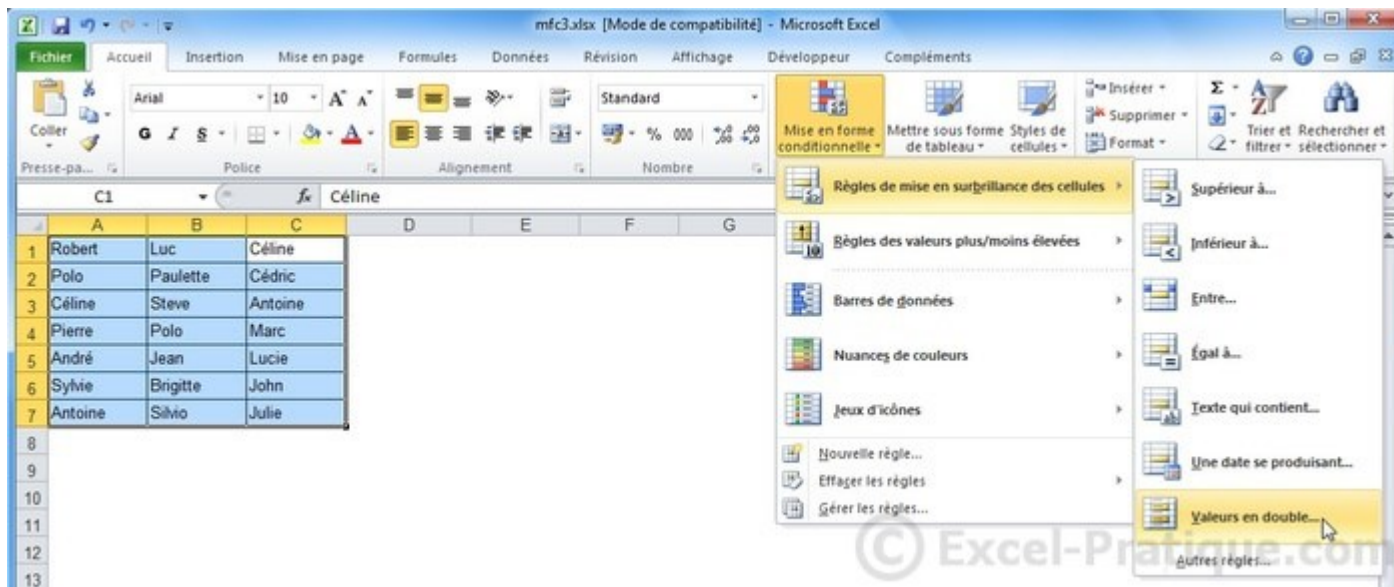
mfc3.xlsx [Mode de compatibilité] - Microsoft Excel

Fichier Accueil Insertion Mise en page Formules Données Révision Affichage Développeur Compléments

Coller
Presse-pa...
Arial 10
G I S
Police
Alignement
Standard
% 000
Nombre
Mise en forme conditionnelle
Mettre sous forme de tableau
Styles de cellules
Insérer
Supprimer
Format
Trier et filtrer
Rechercher et sélectionner

C1 $f_x$ Céline

| | A | B | C | D | E | F | G |
|---|---|---|---|---|---|---|---|
| 1 | Robert | Luc | Céline | | | | |
| 2 | Polo | Paulette | Cédric | | | | |
| 3 | Céline | Steve | Antoine | | | | |
| 4 | Pierre | Polo | Marc | | | | |
| 5 | André | Jean | Lucie | | | | |
| 6 | Sylvie | Brigitte | John | | | | |
| 7 | Antoine | Silvio | Julie | | | | |
| 8 | | | | | | | |
| 9 | | | | | | | |
| 10 | | | | | | | |
| 11 | | | | | | | |
| 12 | | | | | | | |
| 13 | | | | | | | |

Règles de mise en surbrillance des cellules
Règles des valeurs plus/moins élevées
Barres de données
Nuances de couleurs
Jeux d'icônes
Nouvelle règle...
Effacer les règles
Gérer les règles...

Supérieur à...
Inférieur à...
Entre...
Égal à...
Texte qui contient...
Une date se produisant...
Valeurs en double...
Autres règles...

© Excel-Pratique.com